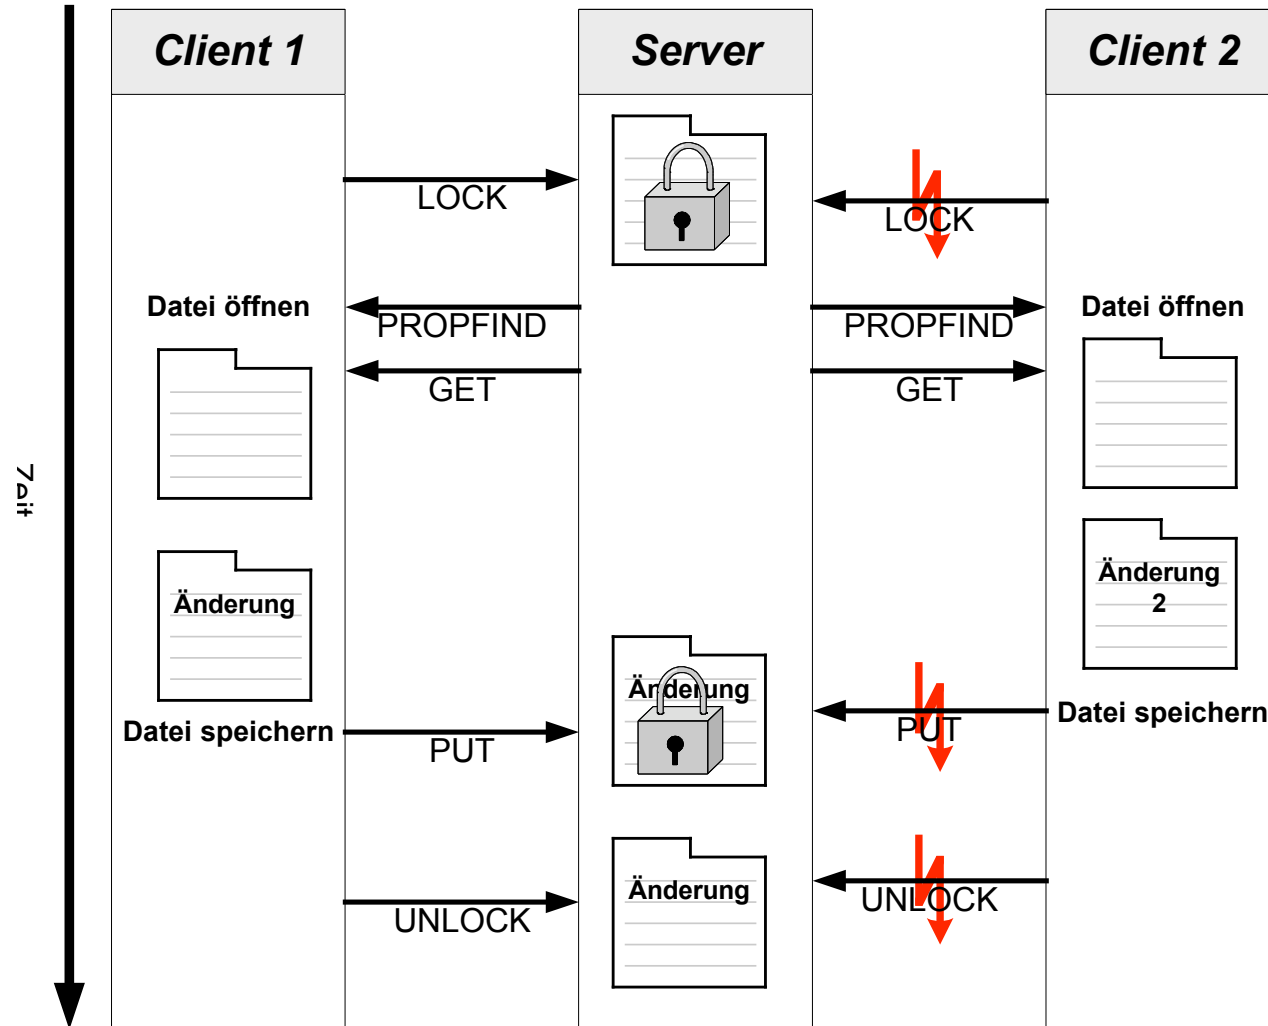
Client 1

Server

Client 2

Zeit

LOCK

LOCK

Datei öffnen

PROPFIND

GET

PROPFIND

GET

Datei öffnen

Änderung

Änderung 2

Änderung

Datei speichern

PUT

PUT

Datei speichern

Änderung

UNLOCK

UNLOCK